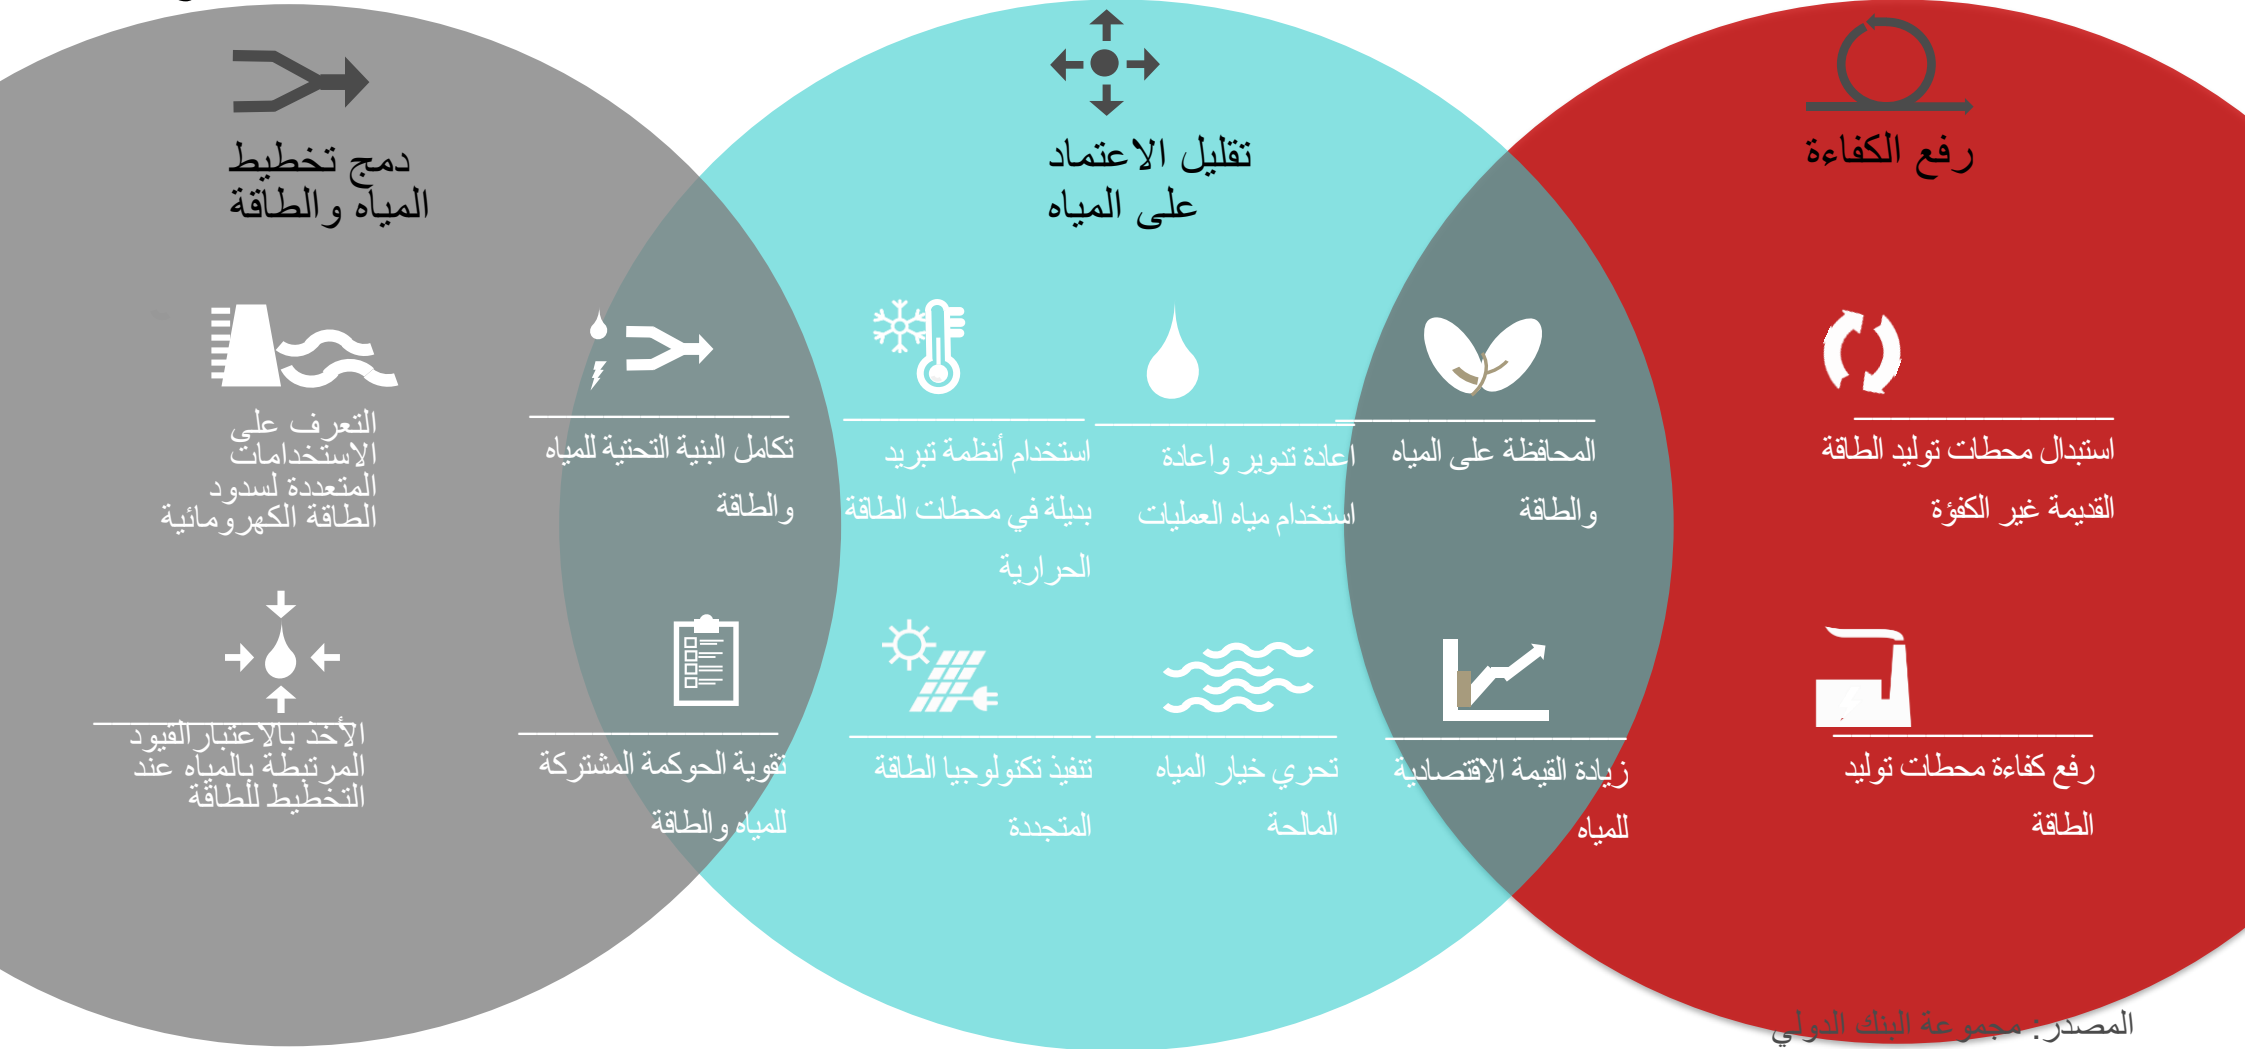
دمج تخطيط المياه والطاقة

تقليل الاعتماد على المياه

رفع الكفاءة

التعرف على الاستخدامات المتعددة لسدود الطاقة الكهرومائية

تكامل البنية التحتية للمياه والطاقة

استخدام أنظمة تبريد بديلة في محطات الطاقة الحرارية

اعادة تدوير واعادة استخدام مياه العمليات

المحافظة على المياه والطاقة

استبدال محطات توليد الطاقة القديمة غير الكفوءة

الأخذ بالاعتبار القيود المرتبطة بالمياه عند التخطيط للطاقة

تقوية الحوكمة المشتركة للمياه والطاقة

تنفيذ تكنولوجيا الطاقة المتجددة

تحري خيار المياه المالحة

زيادة القيمة الاقتصادية للمياه

رفع كفاءة محطات توليد الطاقة

المصدر: مجموعة البنك الدولي